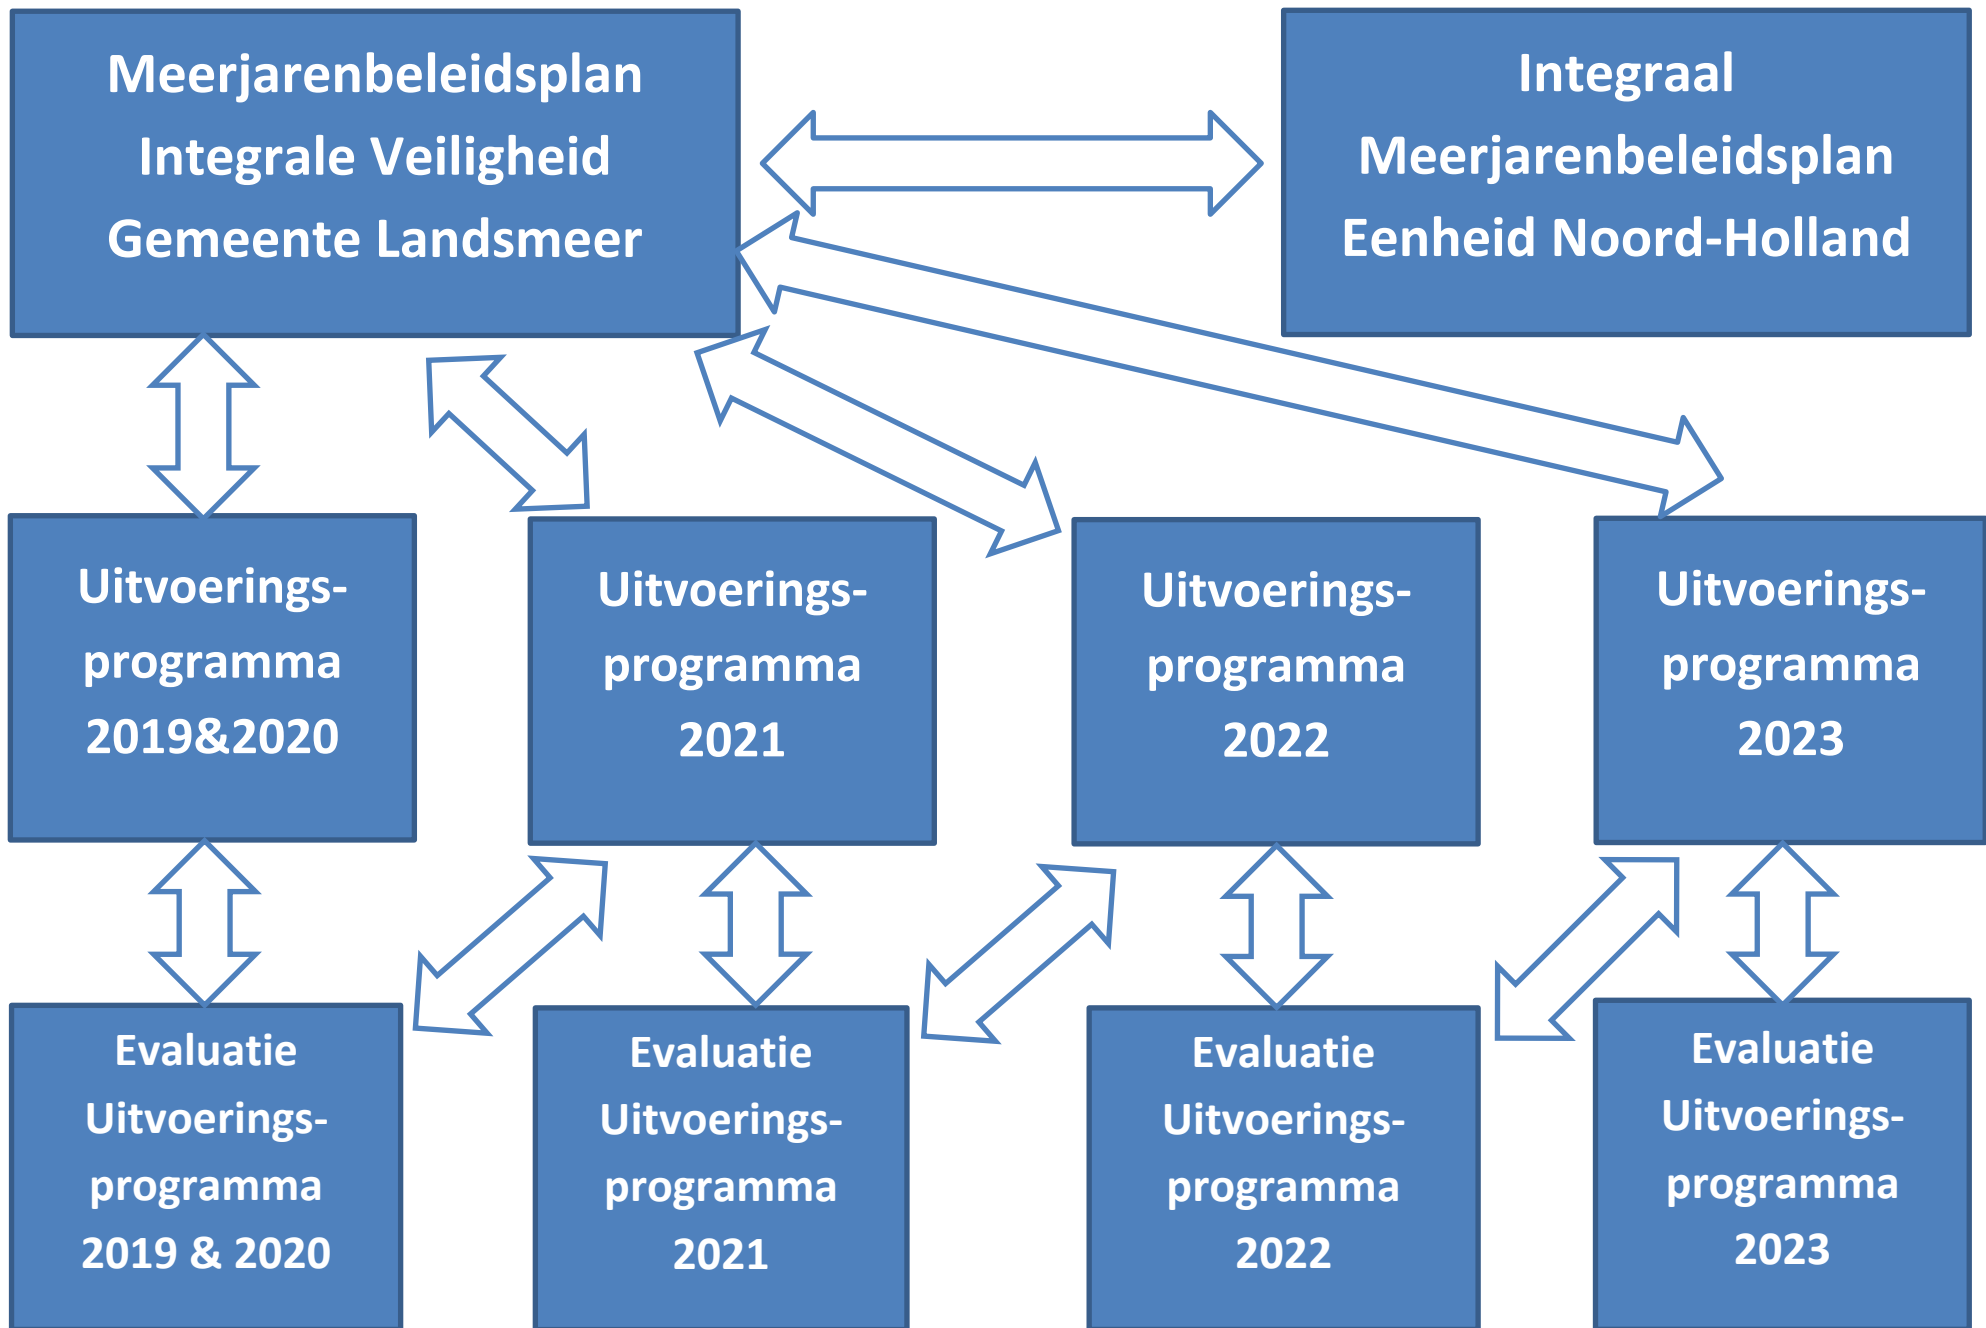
Meerjarenbeleidsplan Integrale Veiligheid Gemeente Landsmeer

Integraal Meerjarenbeleidsplan Eenheid Noord-Holland

Uitvoerings-programma 2019&2020

Uitvoerings-programma 2021

Uitvoerings-programma 2022

Uitvoerings-programma 2023

Evaluatie Uitvoerings-programma 2019 & 2020

Evaluatie Uitvoerings-programma 2021

Evaluatie Uitvoerings-programma 2022

Evaluatie Uitvoerings-programma 2023